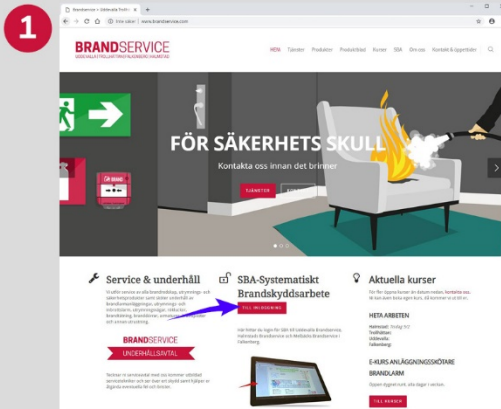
1

Brandservice > Säkerhet & Trafik

Inte säker | www.brandservice.com

BRANDSERVICE

HEM Tjänster Produkter Produktblad Kurser SBA Om oss Kontakt & öppettider

FÖR SÄKERHETS SKULL

Kontakta oss innan det brinner

TJÄNSTER

Service & underhåll

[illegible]

BRANDSERVICE
UNDERHÅLLSAVTAL

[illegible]

SBA-Systematiskt Brandskyddsarbete

TILL INLOGGNING

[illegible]

Aktuella kurser

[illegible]

HETA ARBETEN

Halmstad:
Trollhättan:
Uddevalla:
Falkenberg:

E-KURS ANLÄGGNINGSSKÖTARE BRANDLARM

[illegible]

TILL KURSER